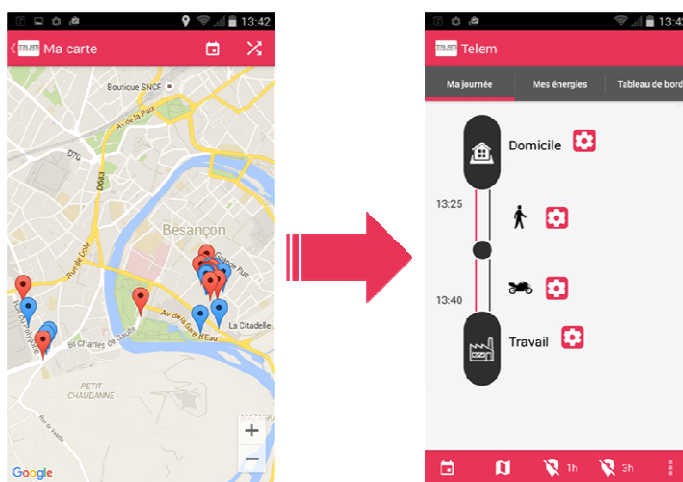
13:42

Ma carte

Boutique SNCF

Av de la Paix

D70

D683

Besançon

Rue de Dole

Av de la Gare d'Eau

La Citadelle

Av Charles de Gaulle

PETIT CHAUDANNE

Google

+

−

13:42

Telem

Ma journée

Mes énergies

Tableau de bord

Domicile

13:25

13:40

Travail

1h

3h